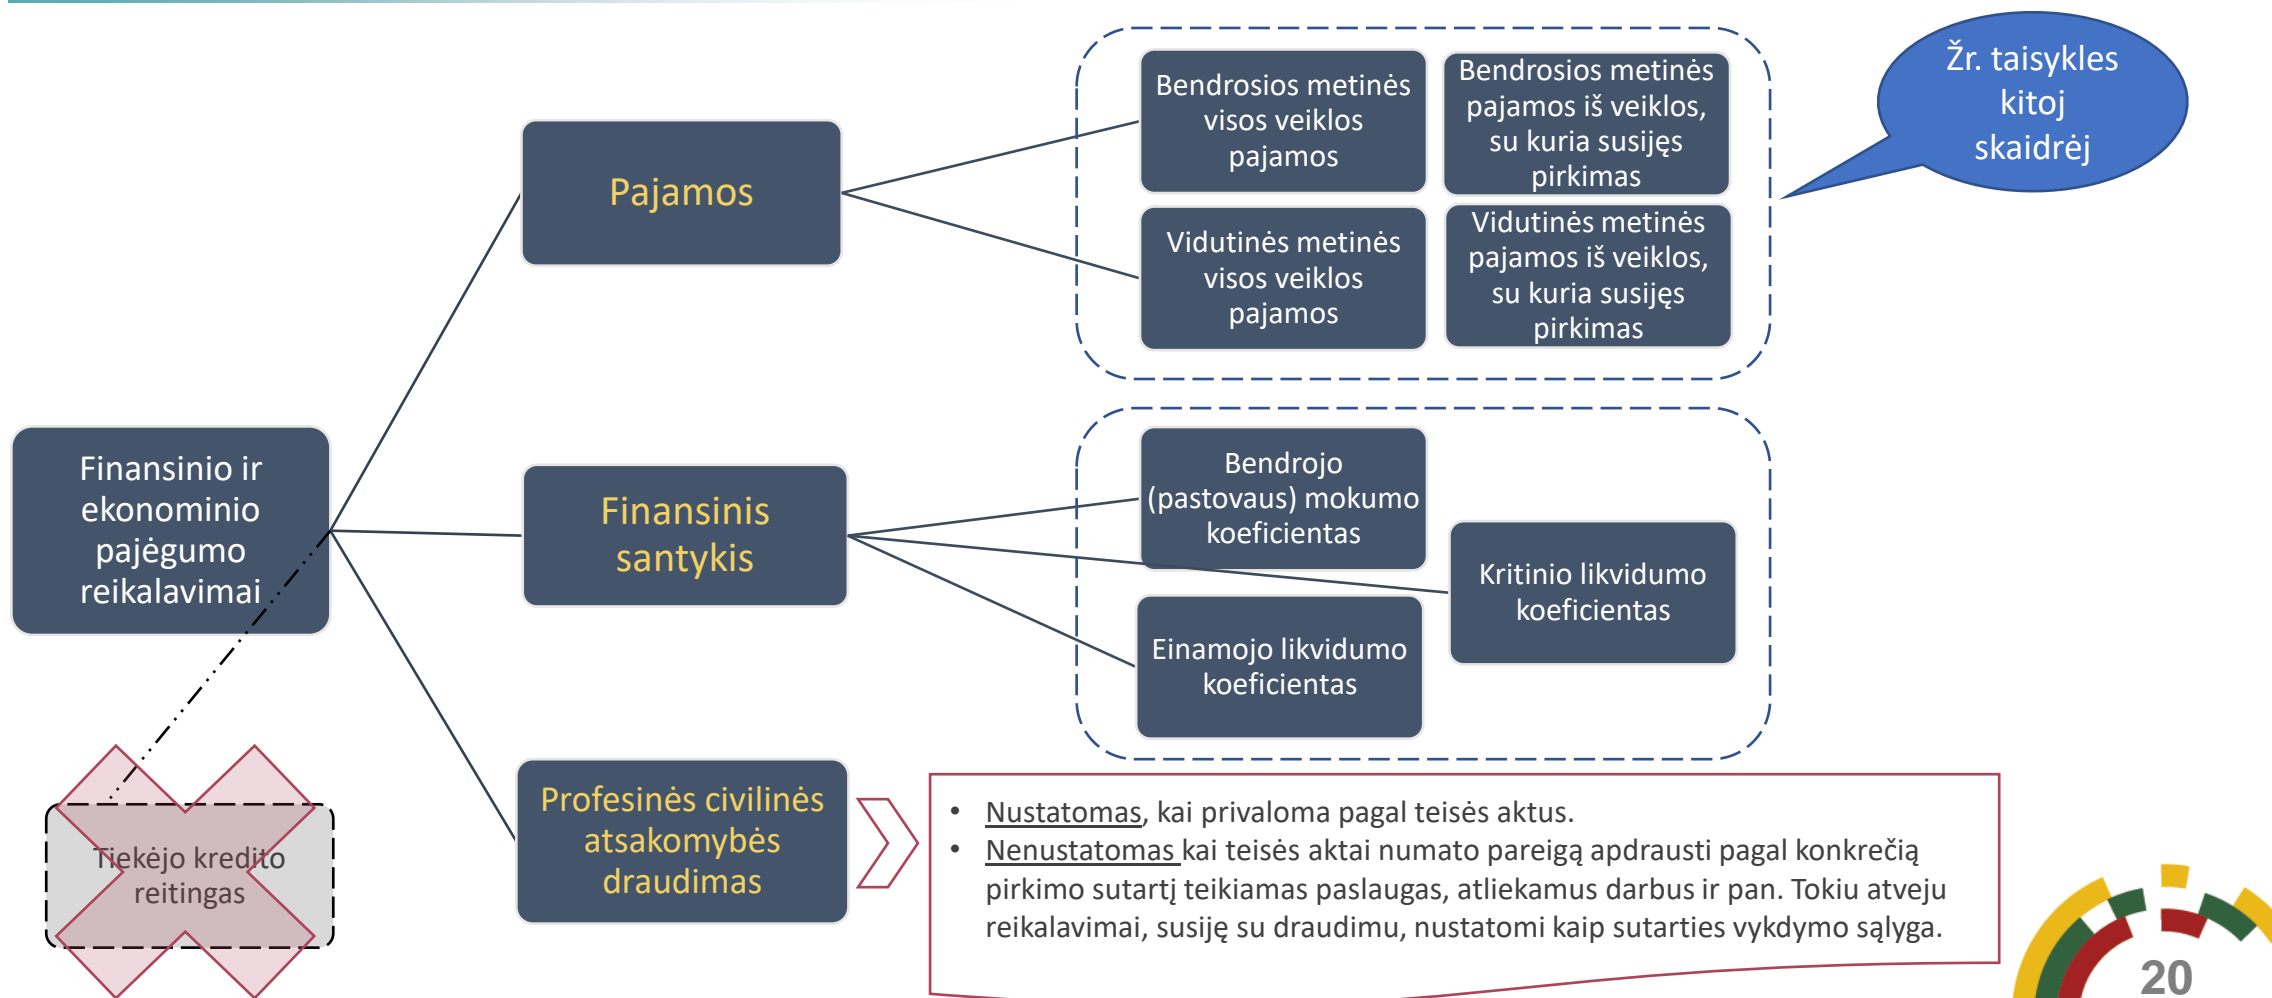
Finansinio ir ekonominio pajėgumo reikalavimai

Pajamos

Bendrosios metinės visos veiklos pajamos

Bendrosios metinės pajamos iš veiklos, su kuria susijęs pirkimas

Vidutinės metinės visos veiklos pajamos

Vidutinės metinės pajamos iš veiklos, su kuria susijęs pirkimas

Žr. taisykles kitoj skaidrėj

Finansinis santykis

Bendrojo (pastovaus) mokumo koeficientas

Kritinio likvidumo koeficientas

Einamojo likvidumo koeficientas

Tiekėjo kredito reitingas

Profesinės civilinės atsakomybės draudimas

• Nustatomas, kai privaloma pagal teisės aktus.
• Nenustatomas kai teisės aktai numato pareigą apdrausti pagal konkrečią pirkimo sutartį teikiamas paslaugas, atliekamus darbus ir pan. Tokiu atveju reikalavimai, susiję su draudimu, nustatomi kaip sutarties vykdymo sąlyga.

20